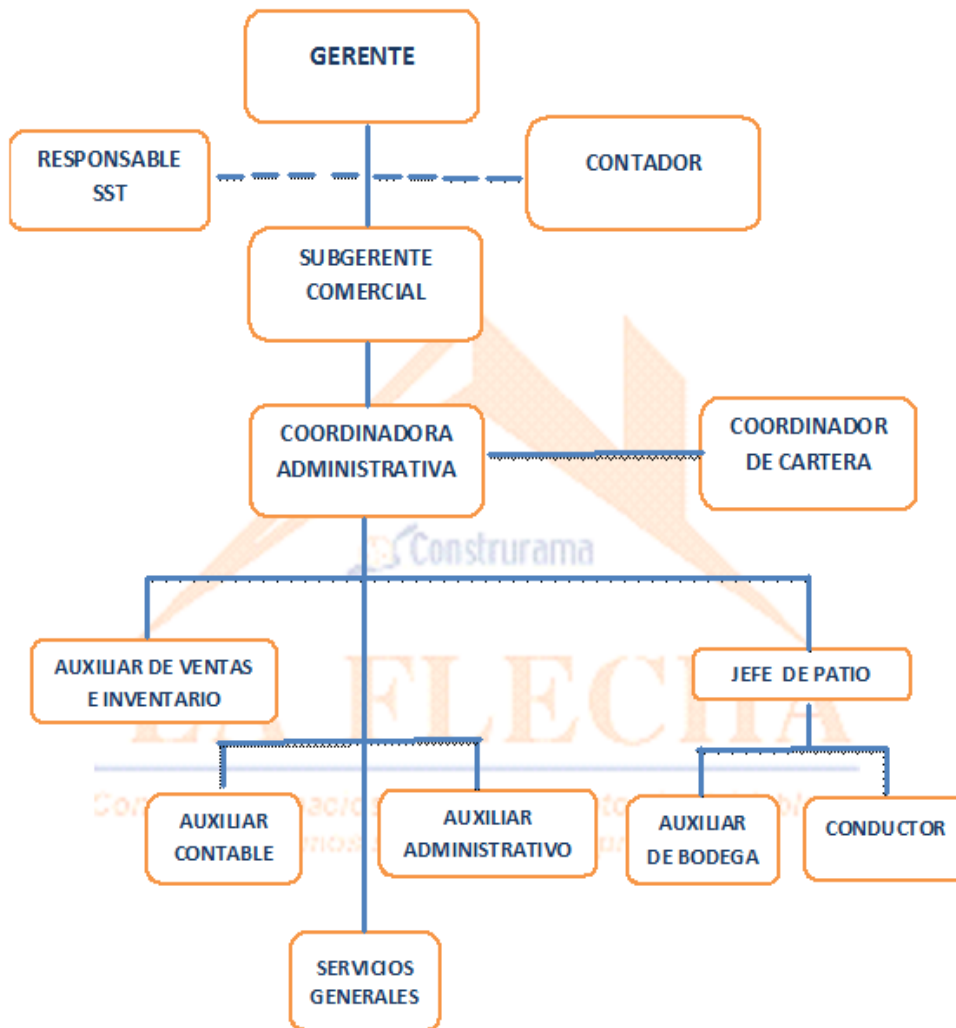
GERENTE

RESPONSABLE SST

CONTADOR

SUBGERENTE COMERCIAL

COORDINADORA ADMINISTRATIVA

COORDINADOR DE CARTERA

Construrama

LA FLECHA

AUXILIAR DE VENTAS E INVENTARIO

JEFE DE PATIO

AUXILIAR CONTABLE

AUXILIAR ADMINISTRATIVO

AUXILIAR DE BODEGA

CONDUCTOR

SERVICIOS GENERALES